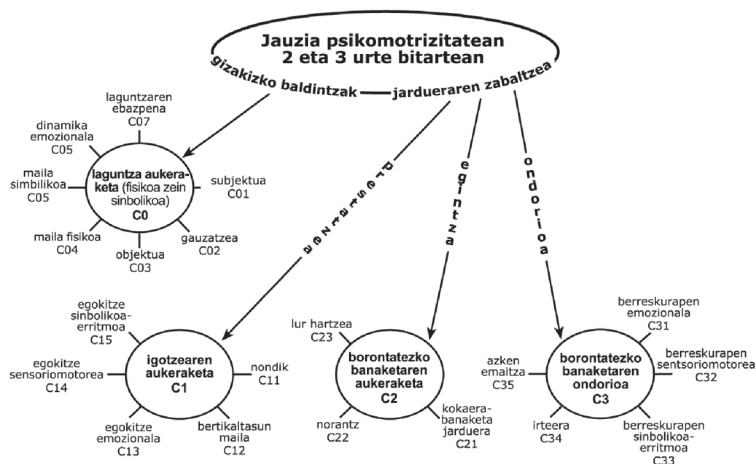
Jauzia psikomotrizitatean
2 eta 3 urte bitartean

gizakizko baldintzak

jardueraren zabaltzea

laguntzaren ebazpena
C07

dinamika emozionala
C05

maila simbilikoa
C05

laguntza aukeraketa (fisikoa zein sinbolikoa)
C0

subjektua
C01

maila fisikoa
C04

objektua
C03

gauzatzea
C02

prestatzea

egintza

ondorioa

egokitze sinbolikoa-erritmoa
C15

egokitze sensoriomotorea
C14

igotzearen aukeraketa
C1

nondik
C11

egokitze emozionala
C13

bertikaltasun maila
C12

lur hartzea
C23

borontatezko banaketaren aukeraketa
C2

norantz
C22

kokaera-banaketa jarduera
C21

berreskurapen emozionala
C31

azken emaitza
C35

borontatezko banaketaren ondorioa
C3

berreskurapen sentsoriomotorea
C32

irteera
C34

berreskurapen sinbolikoa-erritmoa
C33